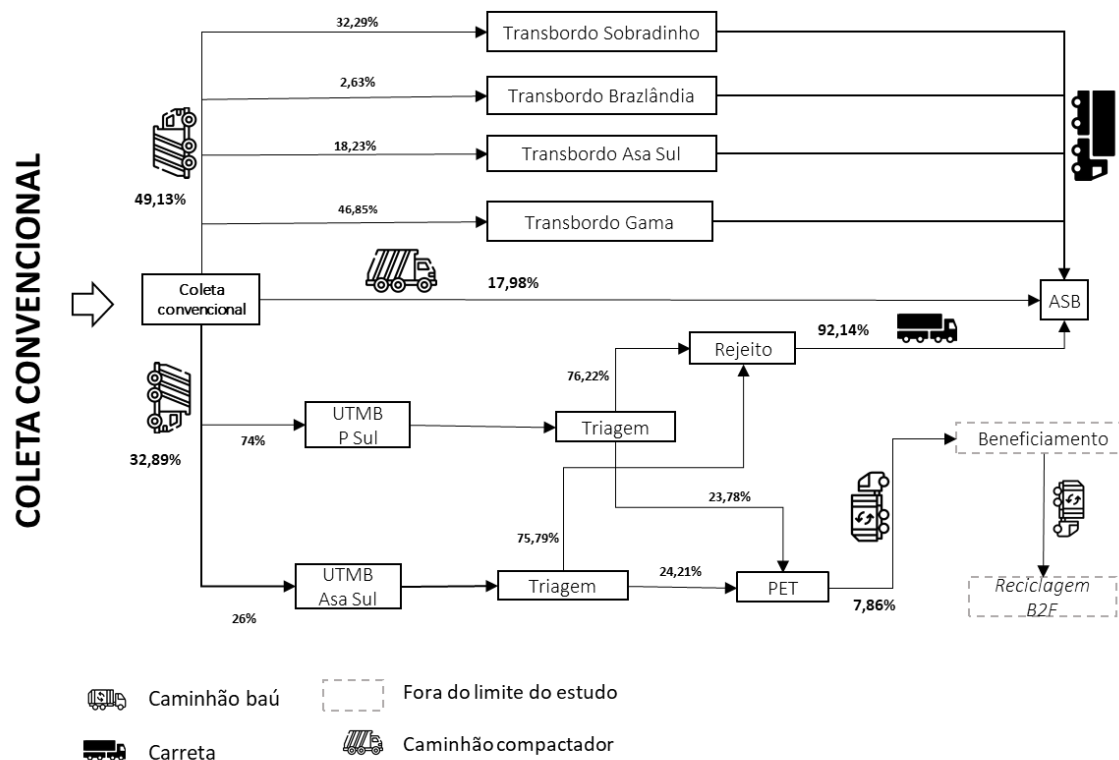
COLETA CONVENCIONAL

32,29%
Transbordo Sobradinho
2,63%
Transbordo Brazlândia
18,23%
Transbordo Asa Sul
49,13%
46,85%
Transbordo Gama
Coleta convencional
17,98%
ASB
Rejeito
92,14%
76,22%
32,89%
74%
UTMB P Sul
Triagem
Beneficiamento
23,78%
75,79%
UTMB Asa Sul
Triagem
24,21%
PET
7,86%
Reciclagem B2F
26%

Caminhão baú
Fora do limite do estudo
Carreta
Caminhão compactador